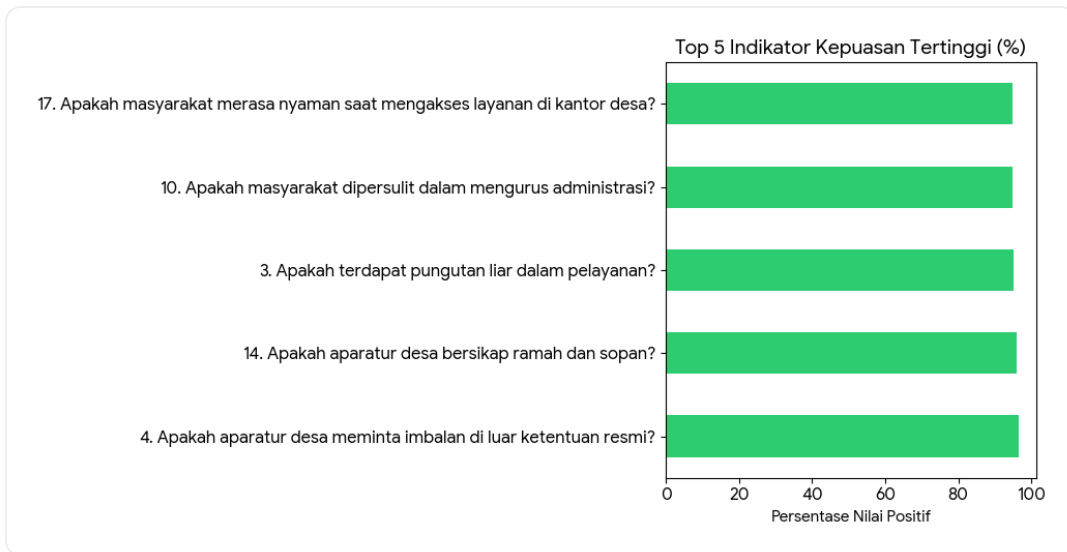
Top 5 Indikator Kepuasan Tertinggi (%)

17. Apakah masyarakat merasa nyaman saat mengakses layanan di kantor desa?

10. Apakah masyarakat dipersulit dalam mengurus administrasi?

3. Apakah terdapat pungutan liar dalam pelayanan?

14. Apakah aparatur desa bersikap ramah dan sopan?

4. Apakah aparatur desa meminta imbalan di luar ketentuan resmi?

0 20 40 60 80 100

Persentase Nilai Positif